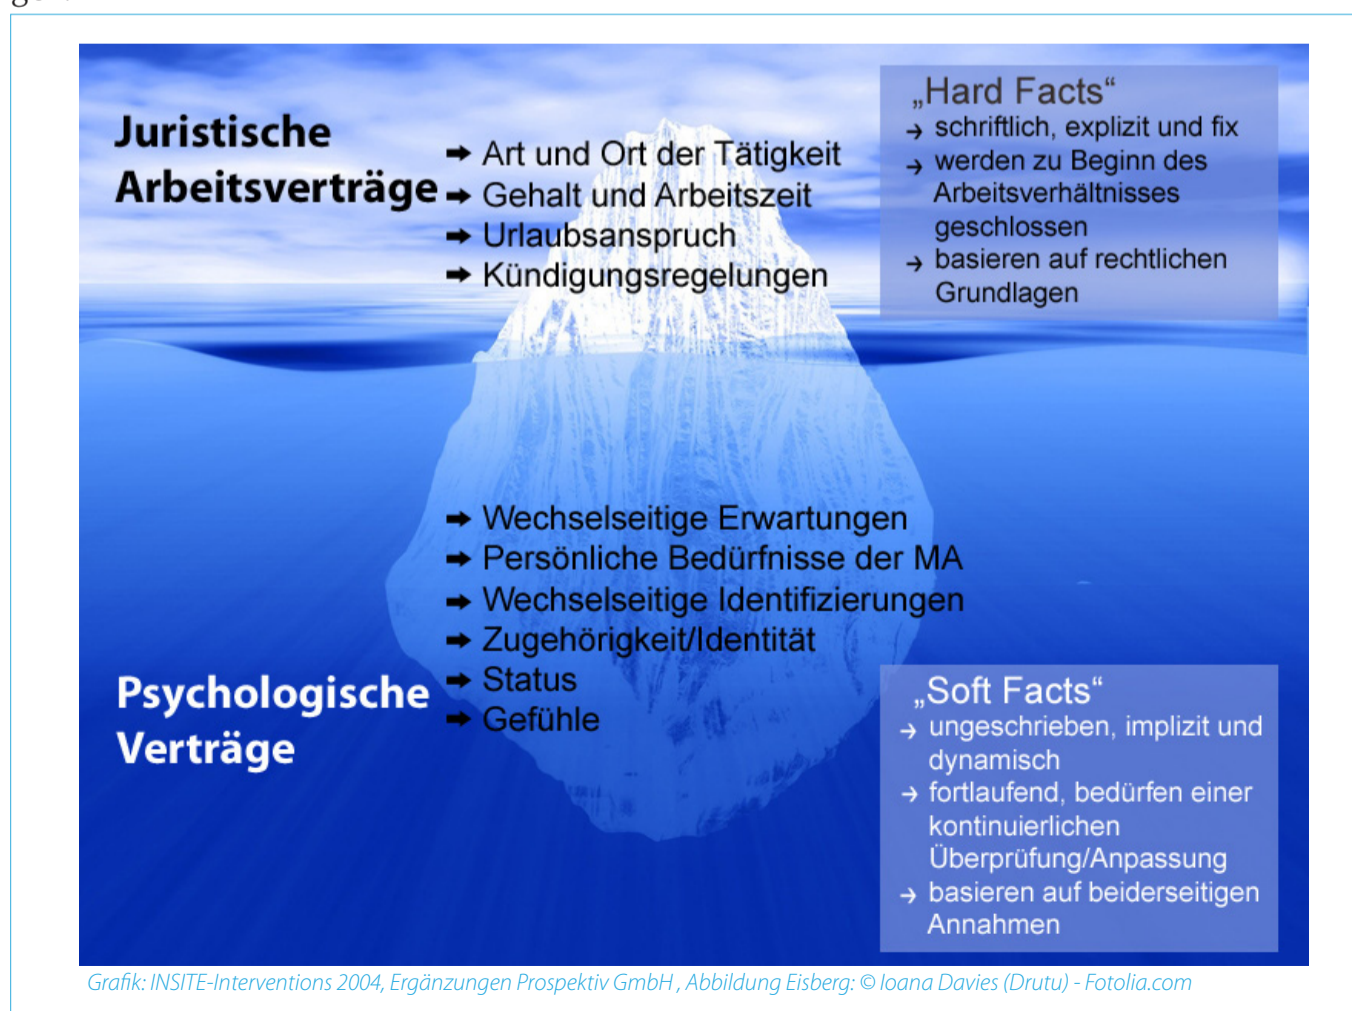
Juristische Arbeitsverträge

➡ Art und Ort der Tätigkeit
➡ Gehalt und Arbeitszeit
➡ Urlaubsanspruch
➡ Kündigungsregelungen

„Hard Facts“
→ schriftlich, explizit und fix
→ werden zu Beginn des Arbeitsverhältnisses geschlossen
→ basieren auf rechtlichen Grundlagen

➡ Wechselseitige Erwartungen
➡ Persönliche Bedürfnisse der MA
➡ Wechselseitige Identifizierungen
➡ Zugehörigkeit/Identität
➡ Status
➡ Gefühle

Psychologische Verträge

„Soft Facts“
→ ungeschrieben, implizit und dynamisch
→ fortlaufend, bedürfen einer kontinuierlichen Überprüfung/Anpassung
→ basieren auf beiderseitigen Annahmen

Grafik: INSITE-Interventions 2004, Ergänzungen Prospektiv GmbH , Abbildung Eisberg: © Ioana Davies (Drutu) - Fotolia.com